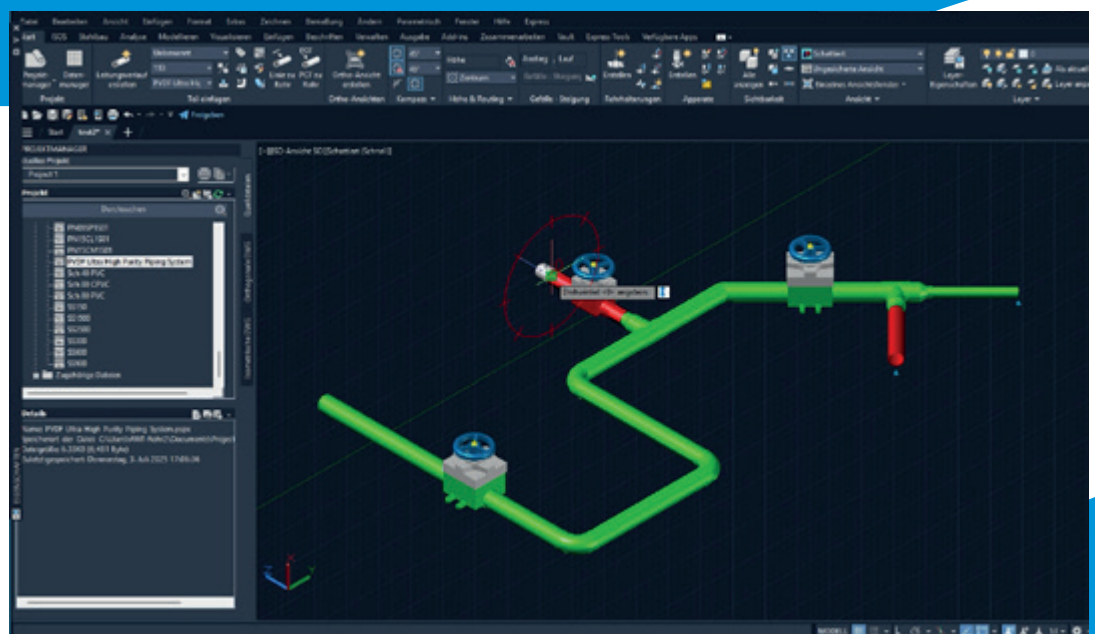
Datei Bearbeiten Ansicht Einfügen Format Extras Zeichnen Bemaßung Ändern Parametrisch Fenster Hilfe Express

Start GCS Stahlbau Analyse Modellieren Visualisieren Einfügen Beschriften Verwalten Ausgabe Add-ins Zusammenarbeiten Vault Express Tools Verfügbare Apps

Projektmanager Datenmanager Leitungsverlauf erstellen Teil einfügen Orthos-Ansicht erstellen Ortho-Ansichten Kompass Höhe & Routing Gefälle Steigung Rohrhalterungen Apparate Sichtbarkeit Ansicht Layer

Projekte

Start Iso67*

PROJEKTMANAGER
Aktuelles Projekt
Project 1
Projekt
Durchsuchen

PN10SPE01
PN16CL1S01
PN16CM1S01
PVDF Ultra High Purity Piping System
Sch 40 PVC
Sch 80 CPVC
Sch 80 PVC
SS150
SS300
SS600
SS900
SS1500
SS2500
Zugehörige Dateien

Details
Name: PVDF Ultra High Purity Piping System.pspx
Gespeichert als: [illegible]
Dateigröße: 6.33KB (6.483 Byte)
Zuletzt gespeichert: Donnerstag, 3. Juli 2025 17:05:36

[-][SO-Ansicht SO][Schattiert (Schnell)]

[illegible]

MODELL